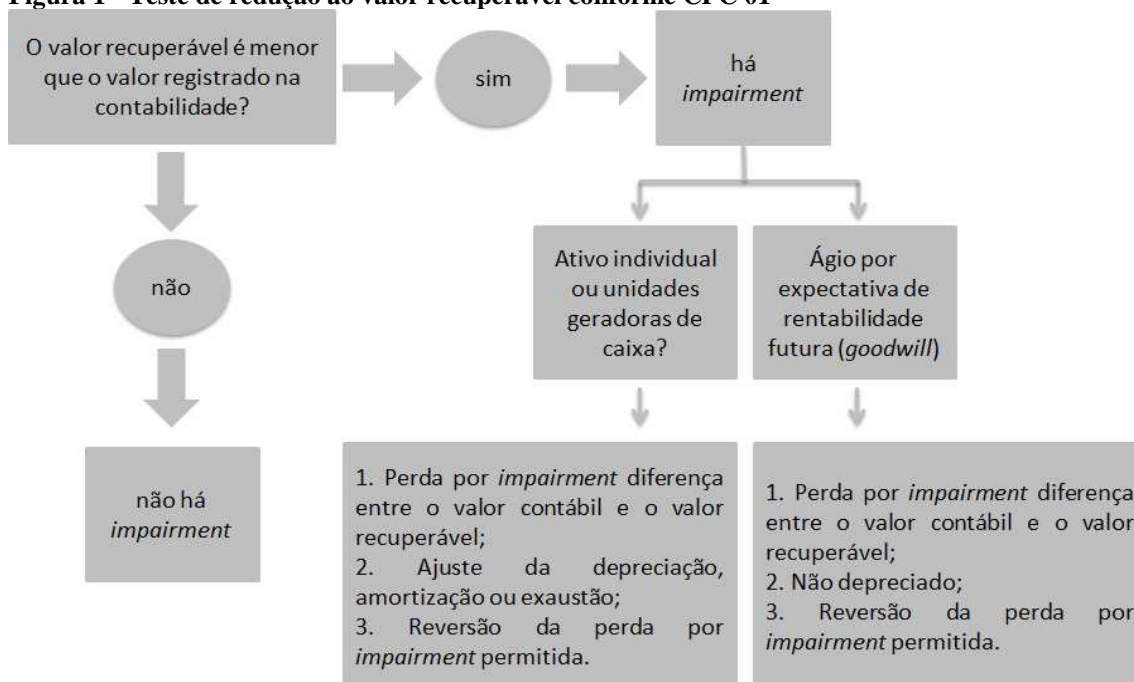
Figura 1 - Teste de redução ao valor recuperável conforme CPC 01

O valor recuperável é menor que o valor registrado na contabilidade?

sim

há *impairment*

não

não há *impairment*

Ativo individual ou unidades geradoras de caixa?

Ágio por expectativa de rentabilidade futura (*goodwill*)

1. Perda por *impairment* diferença entre o valor contábil e o valor recuperável;
2. Ajuste da depreciação, amortização ou exaustão;
3. Reversão da perda por *impairment* permitida.

1. Perda por *impairment* diferença entre o valor contábil e o valor recuperável;
2. Não depreciado;
3. Reversão da perda por *impairment* permitida.